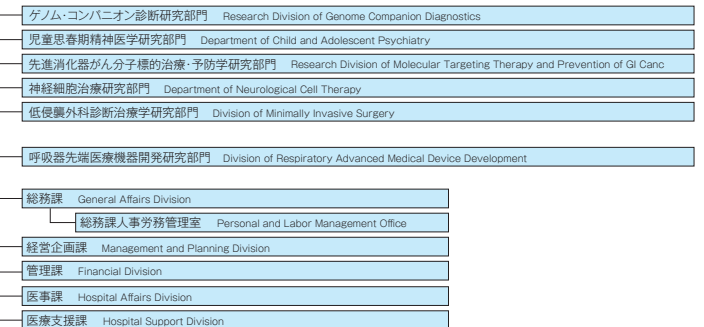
ゲノム·コンパニオン診断研究部門 Research Division of Genome Companion Diagnostics

児童思春期精神医学研究部門 Department of Child and Adolescent Psychiatry

先進消化器がん分子標的治療·予防学研究部門 Research Division of Molecular Targeting Therapy and Prevention of GI Canc

神経細胞治療研究部門 Department of Neurological Cell Therapy

低侵襲外科診断治療学研究部門 Division of Minimally Invasive Surgery

呼吸器先端医療機器開発研究部門 Division of Respiratory Advanced Medical Device Development

総務課 General Affairs Division

総務課人事労務管理室 Personal and Labor Management Office

経営企画課 Management and Planning Division

管理課 Financial Division

医事課 Hospital Affairs Division

医療支援課 Hospital Support Division